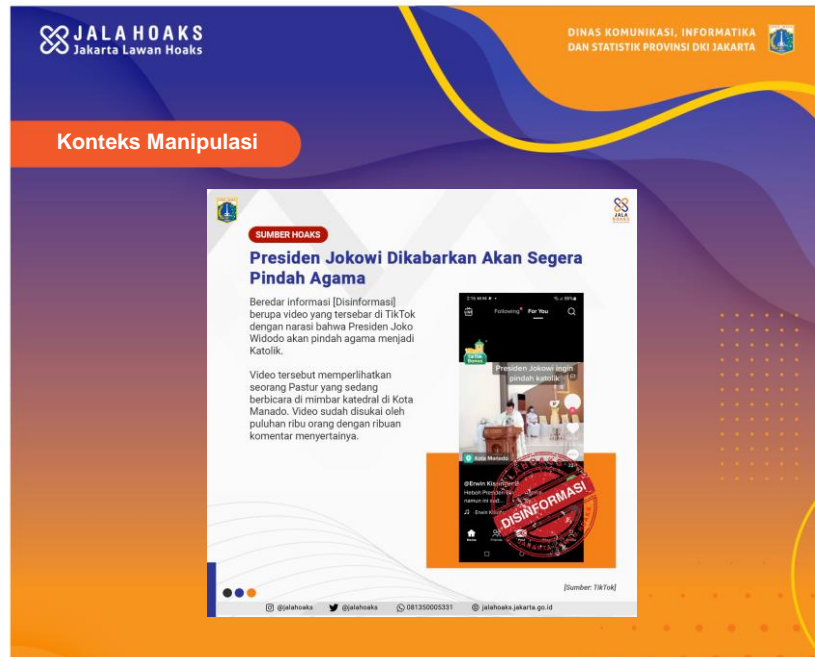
JALA HOAKS
Jakarta Lawan Hoaks

DINAS KOMUNIKASI, INFORMATIKA DAN STATISTIK PROVINSI DKI JAKARTA

Konteks Manipulasi

JALA HOAKS

SUMBER HOAKS

Presiden Jokowi Dikabarkan Akan Segera Pindah Agama

Beredar informasi [Disinformasi] berupa video yang tersebar di TikTok dengan narasi bahwa Presiden Joko Widodo akan pindah agama menjadi Katolik.

Video tersebut memperlihatkan seorang Pastur yang sedang berbicara di mimbar katedral di Kota Manado. Video sudah disukai oleh puluhan ribu orang dengan ribuan komentar menyertainya.

Following For You

Presiden Jokowi ingin pindah katolik

Kota Manado

@Erwin Ki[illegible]

Hebat Presiden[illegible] namun ini sudi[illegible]

DISINFORMASI

[Sumber: TikTok]

@jalahoaks @jalahoaks 081350005331 jalahoaks.jakarta.go.id